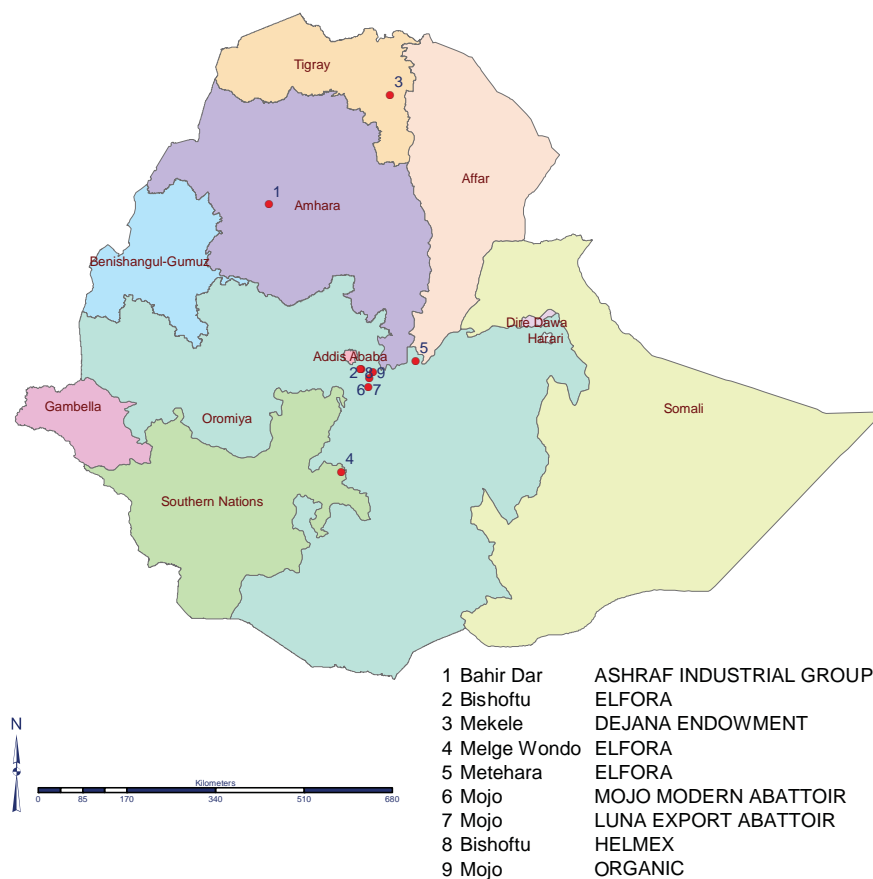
Tigray
3
Affar
1
Amhara
Benishangul-Gumuz
Dire Dawa
Harari
5
Addis Ababa
2 8 9
6 7
Gambella
Oromiya
Somali
4
Southern Nations

N

Kilometers
0 85 170 340 510 680

| | |
|---|---|
| 1 Bahir Dar | ASHRAF INDUSTRIAL GROUP |
| 2 Bishoftu | ELFORA |
| 3 Mekele | DEJANA ENDOWMENT |
| 4 Melge Wondo | ELFORA |
| 5 Metehara | ELFORA |
| 6 Mojo | MOJO MODERN ABATTOIR |
| 7 Mojo | LUNA EXPORT ABATTOIR |
| 8 Bishoftu | HELMEX |
| 9 Mojo | ORGANIC |